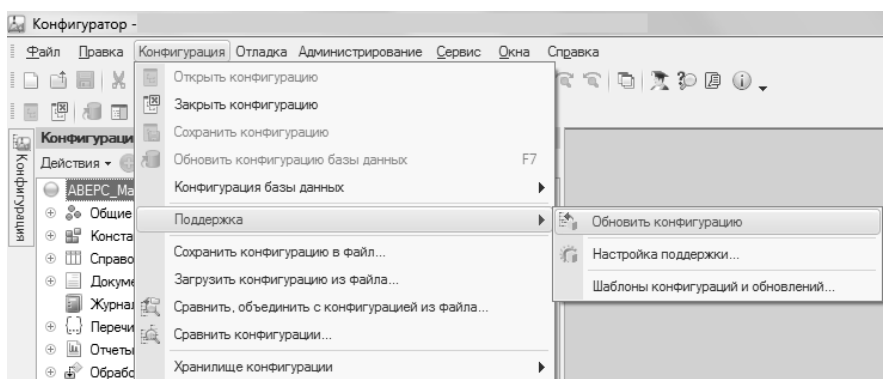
Конфигуратор -

Файл Правка Конфигурация Отладка Администрирование Сервис Окна Справка

Конфигураци
Действия
АВЕРС_Ма
Общие
Конста
Справо
Докуме
Журнал
Перечи
Отчеты
Обрабо

Конфигурация

Открыть конфигурацию
Закрыть конфигурацию
Сохранить конфигурацию
Обновить конфигурацию базы данных F7
Конфигурация базы данных
Поддержка
Сохранить конфигурацию в файл...
Загрузить конфигурацию из файла...
Сравнить, объединить с конфигурацией из файла...
Сравнить конфигурации...
Хранилище конфигурации

Обновить конфигурацию
Настройка поддержки...
Шаблоны конфигураций и обновлений...